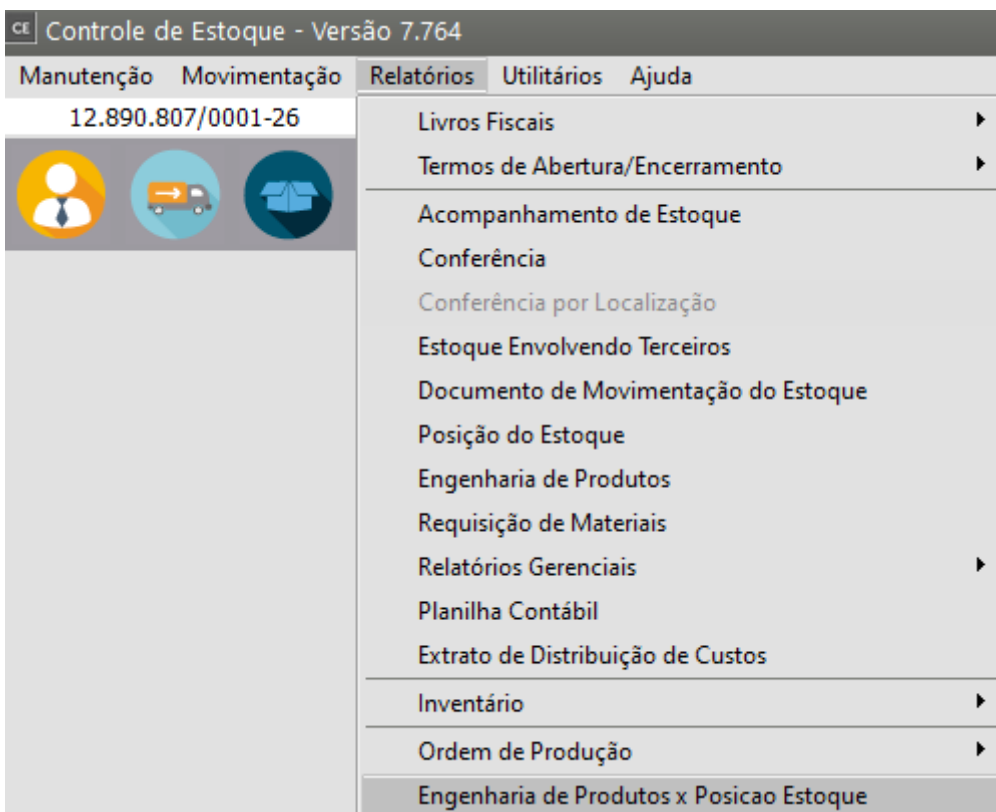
CE Controle de Estoque - Versão 7.764

Manutenção Movimentação Relatórios Utilitários Ajuda

12.890.807/0001-26

Livros Fiscais
Termos de Abertura/Encerramento
Acompanhamento de Estoque
Conferência
Conferência por Localização
Estoque Envolvendo Terceiros
Documento de Movimentação do Estoque
Posição do Estoque
Engenharia de Produtos
Requisição de Materiais
Relatórios Gerenciais
Planilha Contábil
Extrato de Distribuição de Custos
Inventário
Ordem de Produção
Engenharia de Produtos x Posicao Estoque